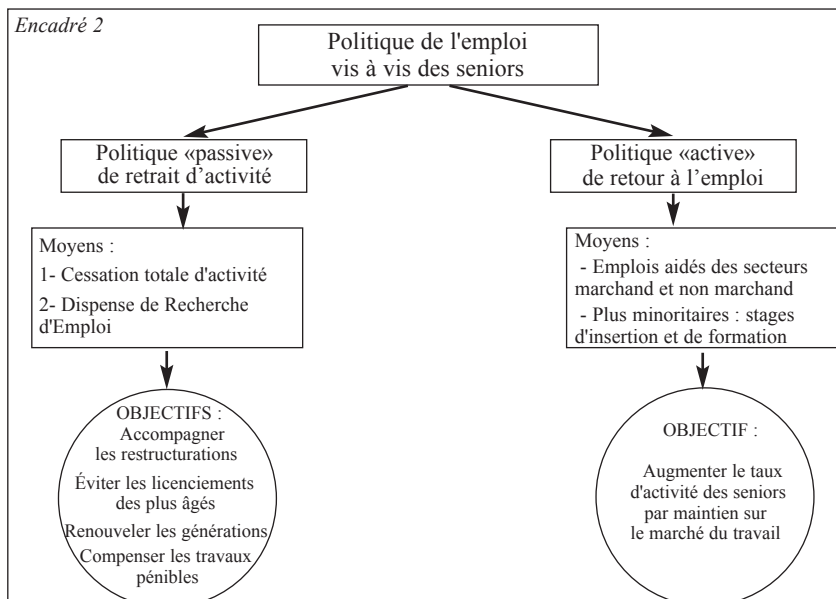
Encadré 2

Politique de l'emploi vis à vis des seniors

Politique «passive» de retrait d’activité

Moyens :

1- Cessation totale d'activité

2- Dispense de Recherche d'Emploi

OBJECTIFS :

Accompagner les restructurations

Éviter les licenciements des plus âgés

Renouveler les générations

Compenser les travaux pénibles

Politique «active» de retour à l’emploi

Moyens :

- Emplois aidés des secteurs marchand et non marchand

- Plus minoritaires : stages d'insertion et de formation

OBJECTIF :

Augmenter le taux d'activité des seniors par maintien sur le marché du travail